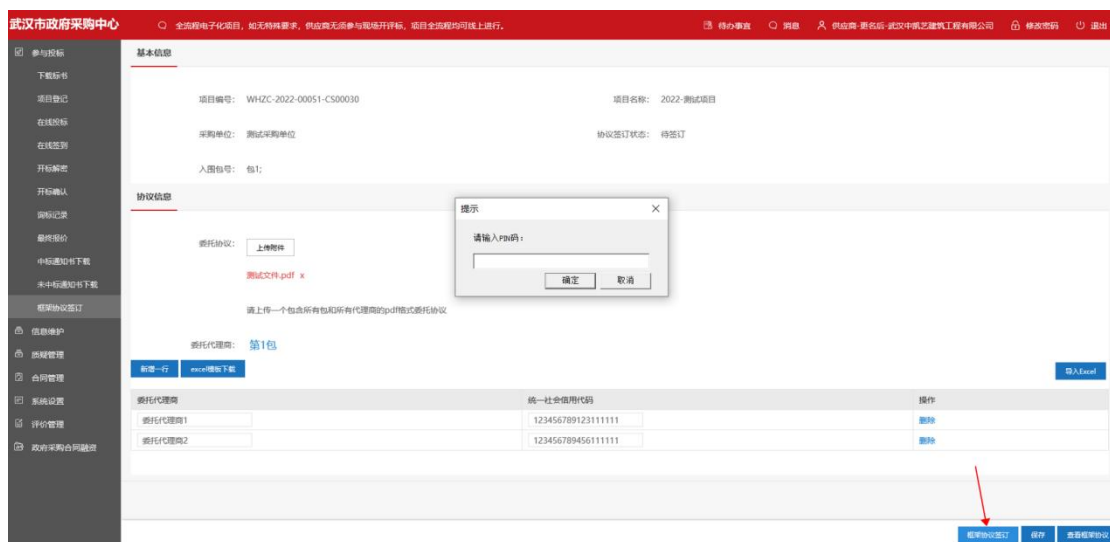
武汉市政府采购中心

全流程电子化项目，如无特殊要求，供应商无须参与现场开评标，项目全流程均可线上进行。

待办事宜　消息　供应商-更名后-武汉中凯艺建筑工程有限公司　修改密码　退出

参与投标
下载标书
项目登记
在线投标
在线签到
开标解密
开标确认
询标记录
最终报价
中标通知书下载
未中标通知书下载
框架协议签订
信息维护
质疑管理
合同管理
系统设置
评价管理
政府采购合同融资

基本信息

项目编号：WHZC-2022-00051-CS00030
项目名称：2022-测试项目
采购单位：测试采购单位
协议签订状态：待签订
入围包号：包1;

协议信息

委托协议：上传附件
测试文件.pdf x
请上传一个包含所有包和所有代理商的pdf格式委托协议

提示
请输入PIN码：
确定　取消

委托代理商：第1包

新增一行　excel模板下载　导入Excel

| 委托代理商 | 统一社会信用代码 | 操作 |
|---|---|---|
| 委托代理商1 | 123456789123111111 | 删除 |
| 委托代理商2 | 123456789456111111 | 删除 |

框架协议签订　保存　查看框架协议